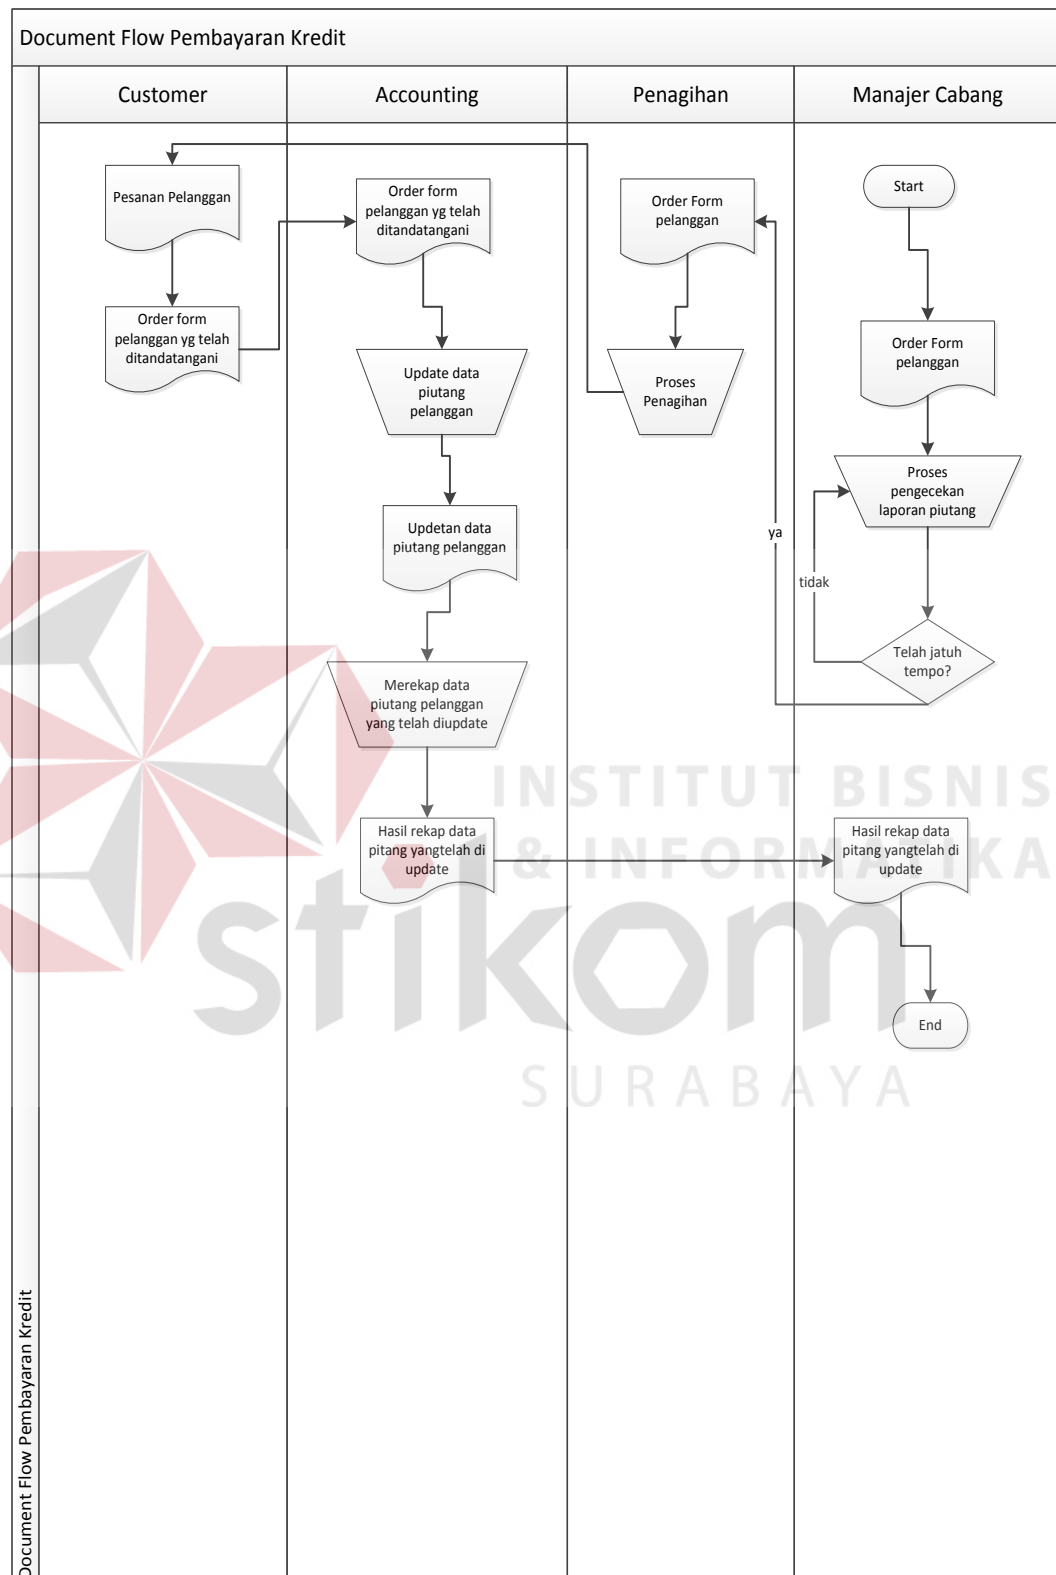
Document Flow Pembayaran Kredit

Customer

Accounting

Penagihan

Manajer Cabang

Pesanan Pelanggan

Order form pelanggan yg telah ditandatangani

Order form pelanggan yg telah ditandatangani

Update data piutang pelanggan

Updetan data piutang pelanggan

Merekap data piutang pelanggan yang telah diupdate

Hasil rekap data pitang yangtelah di update

Order Form pelanggan

Proses Penagihan

Start

Order Form pelanggan

Proses pengecekan laporan piutang

ya

tidak

Telah jatuh tempo?

Hasil rekap data pitang yangtelah di update

End

INSTITUT BISNIS & INFORMATIKA

stikom

SURABAYA

Document Flow Pembayaran Kredit